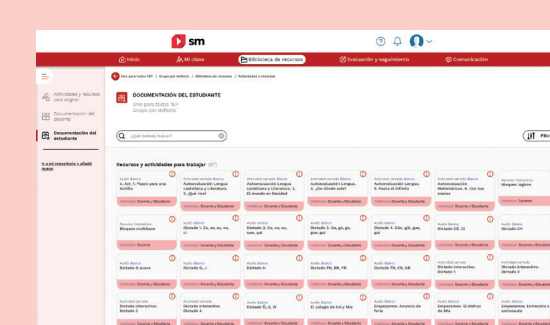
sm

Inicio
Mi clase
Biblioteca de recursos
Evaluación y seguimiento
Comunicación

Actividades y recursos para asignar
Documentación del docente
Documentación del estudiante

DOCUMENTACIÓN DEL ESTUDIANTE
Una para todos 1EP
Grupo por defecto

¿Qué quieres buscar?

Filtr

Recursos y actividades para trabajar (217)

Actividad cerrada Básico
A. Act. 1. Paseo para una botella
Visibilidad: Docente y Estudiante

Actividad cerrada Básico
Autoevaluación Lengua castellana y Literatura. 2. ¿Qué ves?
Visibilidad: Docente y Estudiante

Actividad cerrada Básico
Autoevaluación Lengua castellana y Literatura. 4. El mundo en Navidad
Visibilidad: Docente y Estudiante

Actividad cerrada Básico
Autoevaluación Lengua. 6. ¿Un dónde sale?
Visibilidad: Docente y Estudiante

Actividad cerrada Básico
Autoevaluación Lengua. 5. Hasta el infinito
Visibilidad: Docente y Estudiante

Actividad cerrada Básico
Autoevaluación Matemáticas. 6. Con los meses
Visibilidad: Docente y Estudiante

Recurso interactivo
Bloques lógicos

Recurso interactivo
Bloques multibase
Visibilidad: Docente

Audio Básico
Dictado 1. Za, ze, zo, ce, ci
Visibilidad: Docente y Estudiante

Audio Básico
Dictado 2. Ca, co, cu, que, qui
Visibilidad: Docente y Estudiante

Audio Básico
Dictado 3. Ga, go, gu, gue, gui
Visibilidad: Docente y Estudiante

Audio Básico
Dictado 4. Güe, güi, gue, gui
Visibilidad: Docente y Estudiante

Audio Básico
Dictado CE, CI
Visibilidad: Docente y Estudiante

Audio Básico
Dictado CI

Audio Básico
Dictado 6 nuevo
Visibilidad: Docente y Estudiante

Audio Básico
Dictado G, J
Visibilidad: Docente y Estudiante

Audio Básico
Dictado H
Visibilidad: Docente y Estudiante

Audio Básico
Dictado PR, BR, TR
Visibilidad: Docente y Estudiante

Audio Básico
Dictado TR, CR, GR
Visibilidad: Docente y Estudiante

Actividad cerrada Básico
Dictado interactivo. Dictado 1
Visibilidad: Docente y Estudiante

Actividad cerrada
Dictado interactivo. Dictado 2

Actividad cerrada Básico
Dictado interactivo. Dictado 3

Actividad cerrada Básico
Dictado interactivo. Dictado 4

Audio Básico
Dictado R, V, W

Audio Básico
El colegio de Luz y Mía

Audio Básico
Empezamos. Anuncio de feria

Audio Básico
Empezamos. El disfraz de Mía

Audio Básico
Empezamos. Entrevista a astronauta